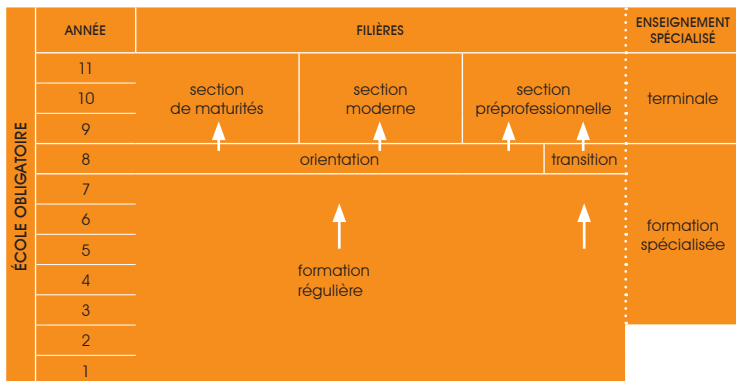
ÉCOLE OBLIGATOIRE

| ANNÉE | FILIÈRES | | | ENSEIGNEMENT SPÉCIALISÉ |
|---|---|---|---|---|
| 11 | section de maturités | section moderne | section préprofessionnelle | terminale |
| 10 | | | | |
| 9 | | | | |
| 8 | orientation | | transition | formation spécialisée |
| 7 | formation régulière | | | |
| 6 | | | | |
| 5 | | | | |
| 4 | | | | |
| 3 | | | | |
| 2 | | | | |
| 1 | | | | |